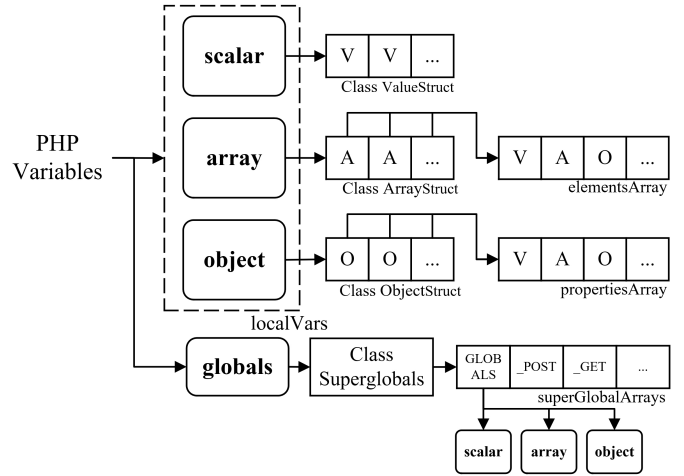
PHP Variables

scalar

V V ...

Class ValueStruct

array

A A ...

Class ArrayStruct

V A O ...

elementsArray

object

O O ...

Class ObjectStruct

V A O ...

propertiesArray

localVars

globals

Class Superglobals

GLOBALS _POST _GET ...

superGlobalArrays

scalar

array

object